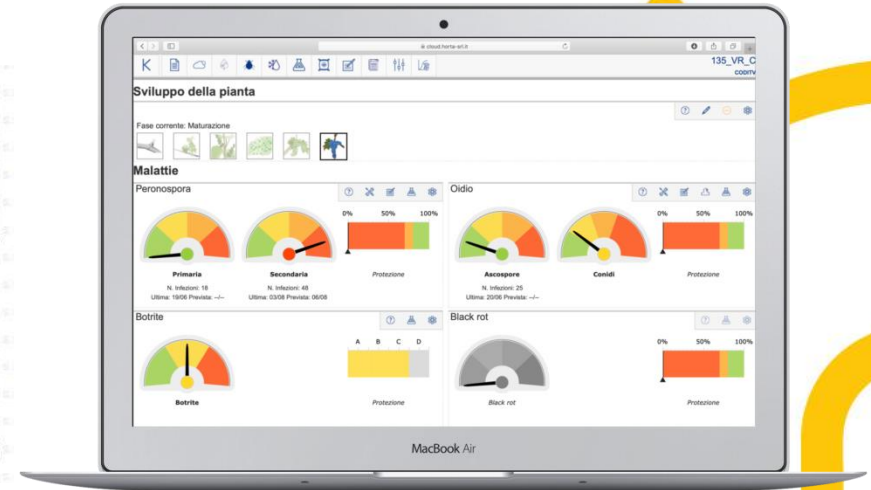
cloud.horta-srl.it

K

135_VR_C
corrv

Sviluppo della pianta

Fase corrente: Maturazione

Malattie

Peronospora

0% 50% 100%

Primaria

N. Infezioni: 18
Ultima: 19/06 Prevista: --/--

Secondaria

N. Infezioni: 48
Ultima: 03/08 Prevista: 06/08

Protezione

Oidio

0% 50% 100%

Ascospore

N. Infezioni: 25
Ultima: 20/06 Prevista: --/--

Conidi

Protezione

Botrite

A B C D

Botrite

Protezione

Black rot

0% 50% 100%

Black rot

Protezione

MacBook Air